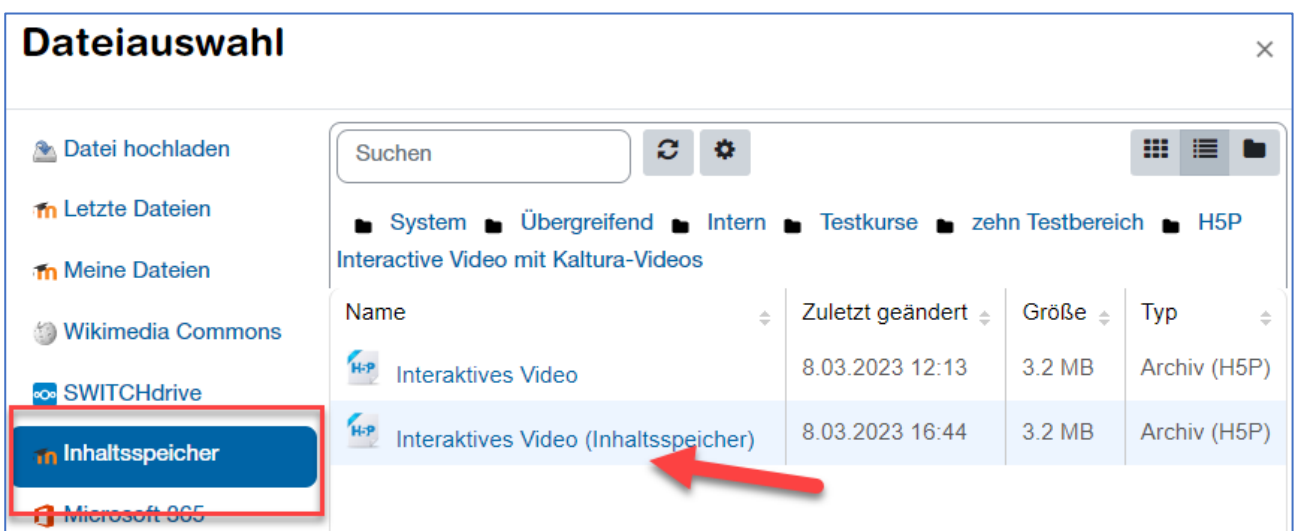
Dateiauswahl

×

Datei hochladen

Letzte Dateien

Meine Dateien

Wikimedia Commons

SWITCHdrive

Inhaltsspeicher

Microsoft 365

Suchen

System Übergreifend Intern Testkurse zehn Testbereich H5P Interactive Video mit Kaltura-Videos

| Name | Zuletzt geändert | Größe | Typ |
|---|---|---|---|
| Interaktives Video | 8.03.2023 12:13 | 3.2 MB | Archiv (H5P) |
| Interaktives Video (Inhaltsspeicher) | 8.03.2023 16:44 | 3.2 MB | Archiv (H5P) |